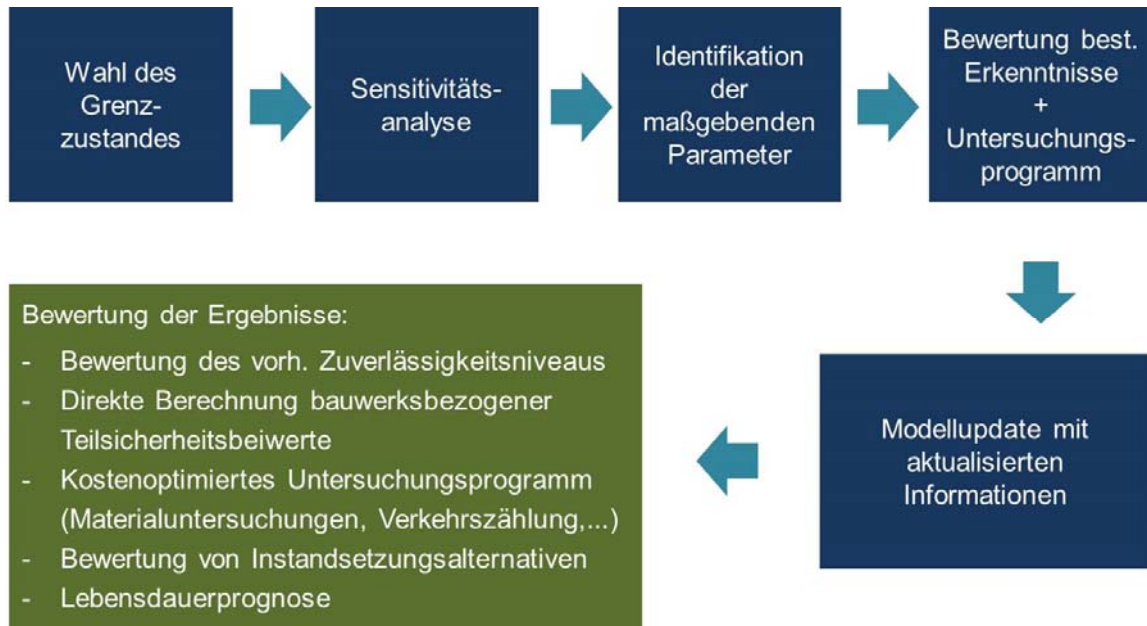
Wahl des Grenz-zustandes

Sensitivitäts-analyse

Identifikation der maßgebenden Parameter

Bewertung best. Erkenntnisse + Untersuchungs-programm

Modellupdate mit aktualisierten Informationen

Bewertung der Ergebnisse:
- Bewertung des vorh. Zuverlässigkeitsniveaus
- Direkte Berechnung bauwerksbezogener Teilsicherheitsbeiwerte
- Kostenoptimiertes Untersuchungsprogramm (Materialuntersuchungen, Verkehrszählung,...)
- Bewertung von Instandsetzungsalternativen
- Lebensdauerprognose